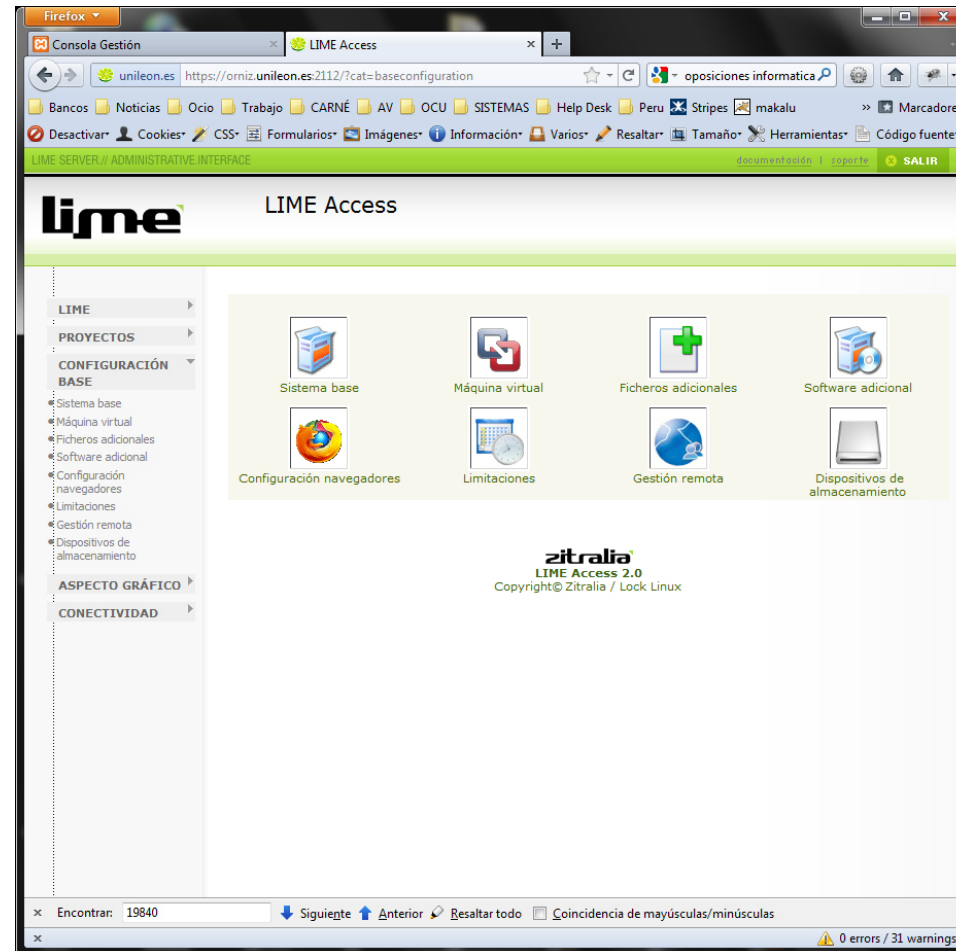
Firefox

Consola Gestión
LIME Access
+

unileon.es https://orniz.unileon.es:2112/?cat=baseconfiguration
oposiciones informatica

Bancos Noticias Ocio Trabajo CARNÉ AV OCU SISTEMAS Help Desk Peru Stripes makalu » Marcadore

Desactivar Cookies CSS Formularios Imágenes Información Varios Resaltar Tamaño Herramientas Código fuente

LIME SERVER // ADMINISTRATIVE INTERFACE
documentación | soporte SALIR

lime

LIME Access

LIME
PROYECTOS
CONFIGURACIÓN BASE
Sistema base
Máquina virtual
Ficheros adicionales
Software adicional
Configuración navegadores
Limitaciones
Gestión remota
Dispositivos de almacenamiento
ASPECTO GRÁFICO
CONECTIVIDAD

Sistema base
Máquina virtual
Ficheros adicionales
Software adicional
Configuración navegadores
Limitaciones
Gestión remota
Dispositivos de almacenamiento

zitralia
LIME Access 2.0
Copyright© Zitralia / Lock Linux

× Encontrar: 19840 Siguiente Anterior Resaltar todo Coincidencia de mayúsculas/minúsculas

× 0 errors / 31 warnings